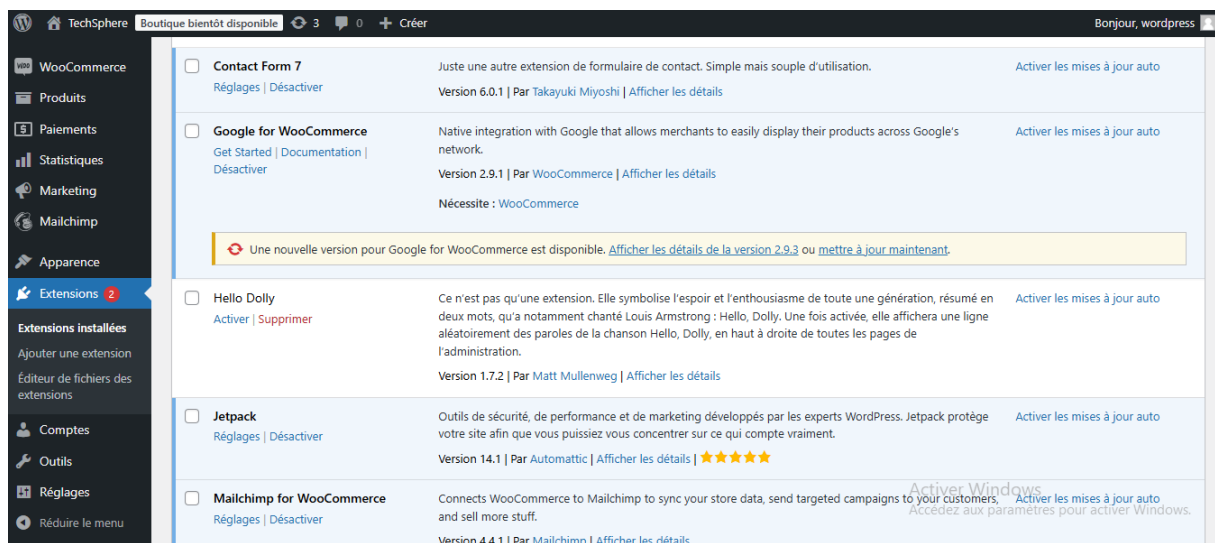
TechSphere Boutique bientôt disponible 3 0 Créer Bonjour, wordpress

WooCommerce
Produits
Paiements
Statistiques
Marketing
Mailchimp
Apparence
Extensions 2
Extensions installées
Ajouter une extension
Éditeur de fichiers des extensions
Comptes
Outils
Réglages
Réduire le menu

Contact Form 7
Réglages | Désactiver
Juste une autre extension de formulaire de contact. Simple mais souple d'utilisation.
Version 6.0.1 | Par Takayuki Miyoshi | Afficher les détails
Activer les mises à jour auto

Google for WooCommerce
Get Started | Documentation | Désactiver
Native integration with Google that allows merchants to easily display their products across Google's network.
Version 2.9.1 | Par WooCommerce | Afficher les détails
Nécessite : WooCommerce
Activer les mises à jour auto

Une nouvelle version pour Google for WooCommerce est disponible. Afficher les détails de la version 2.9.3 ou mettre à jour maintenant.

Hello Dolly
Activer | Supprimer
Ce n'est pas qu'une extension. Elle symbolise l'espoir et l'enthousiasme de toute une génération, résumé en deux mots, qu'a notamment chanté Louis Armstrong : Hello, Dolly. Une fois activée, elle affichera une ligne aléatoirement des paroles de la chanson Hello, Dolly, en haut à droite de toutes les pages de l'administration.
Version 1.7.2 | Par Matt Mullenweg | Afficher les détails
Activer les mises à jour auto

Jetpack
Réglages | Désactiver
Outils de sécurité, de performance et de marketing développés par les experts WordPress. Jetpack protège votre site afin que vous puissiez vous concentrer sur ce qui compte vraiment.
Version 14.1 | Par Automattic | Afficher les détails | ★★★★★
Activer les mises à jour auto

Mailchimp for WooCommerce
Réglages | Désactiver
Connects WooCommerce to Mailchimp to sync your store data, send targeted campaigns to your customers, and sell more stuff.
Version 4.4.1 | Par Mailchimp | Afficher les détails
Activer les mises à jour auto

Activer Windows
Accédez aux paramètres pour activer Windows.